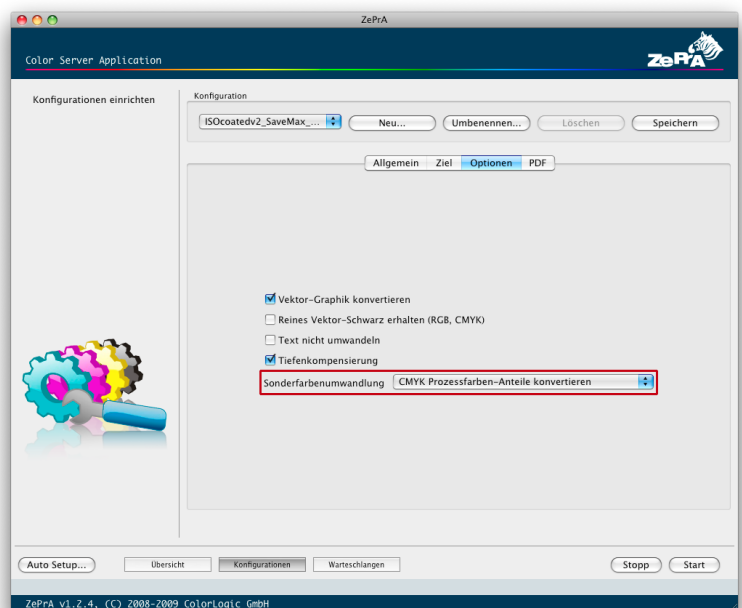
ZePrA

Color Server Application

ZePrA

Konfigurationen einrichten

Konfiguration

ISOcoatedv2_SaveMax_...

Neu...

Umbenennen...

Löschen

Speichern

Allgemein | Ziel | Optionen | PDF

Vektor-Graphik konvertieren

Reines Vektor-Schwarz erhalten (RGB, CMYK)

Text nicht umwandeln

Tiefenkompensierung

Sonderfarbenumwandlung

CMYK Prozessfarben-Anteile konvertieren

Auto Setup...

Übersicht

Konfigurationen

Warteschlangen

Stopp

Start

ZePrA v1.2.4, (C) 2008-2009 ColorLogic GmbH